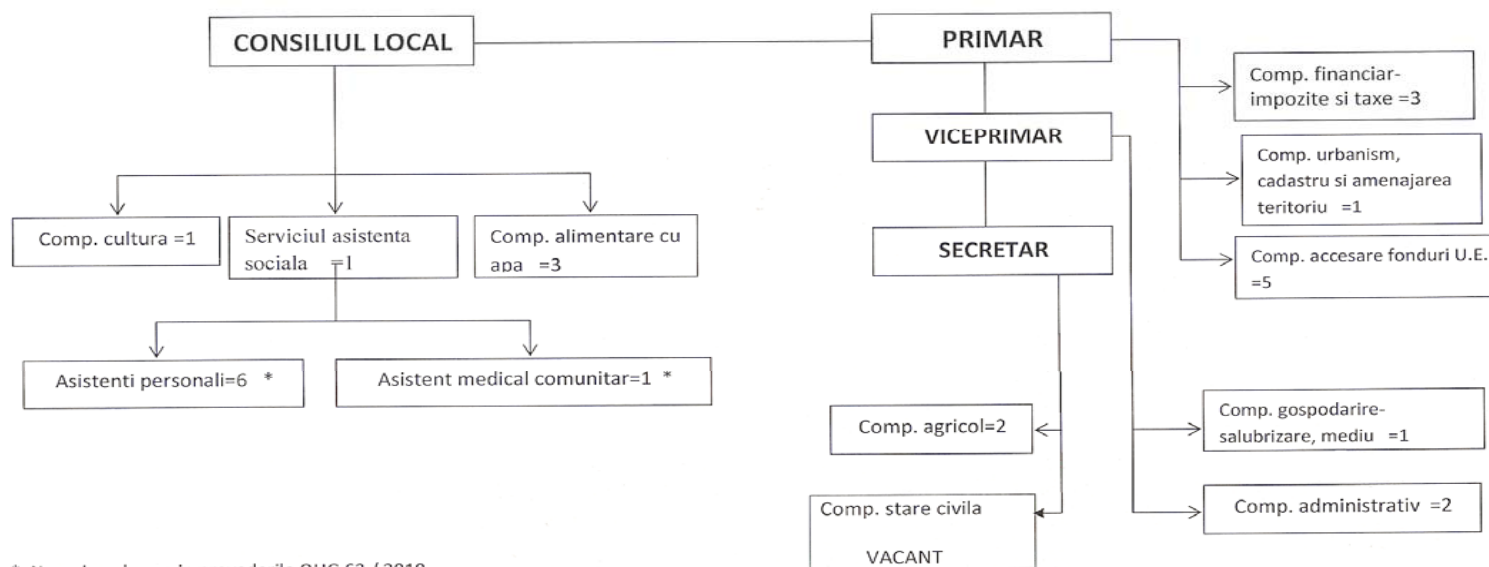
CONSILIUL LOCAL

PRIMAR

Comp. financiar-impozite si taxe =3

VICEPRIMAR

Comp. urbanism, cadastru si amenajarea teritoriu =1

Comp. cultura =1

Serviciul asistenta sociala =1

Comp. alimentare cu apa =3

SECRETAR

Comp. accesare fonduri U.E. =5

Asistenti personali=6 *

Asistent medical comunitar=1 *

Comp. agricol=2

Comp. gospodarire-salubrizare, mediu =1

Comp. stare civila

VACANT

Comp. administrativ =2

* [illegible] OUG 63 / 2010